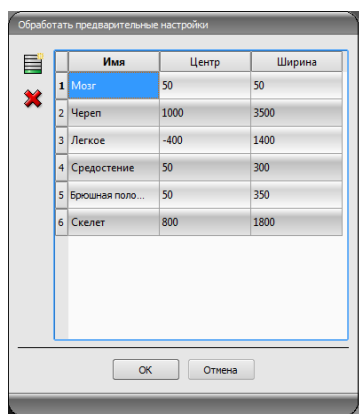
Обработать предварительные настройки

| | Имя | Центр | Ширина |
|---|---|---|---|
| 1 | Мозг | 50 | 50 |
| 2 | Череп | 1000 | 3500 |
| 3 | Легкое | -400 | 1400 |
| 4 | Средостение | 50 | 300 |
| 5 | Брюшная поло... | 50 | 350 |
| 6 | Скелет | 800 | 1800 |

OK Отмена